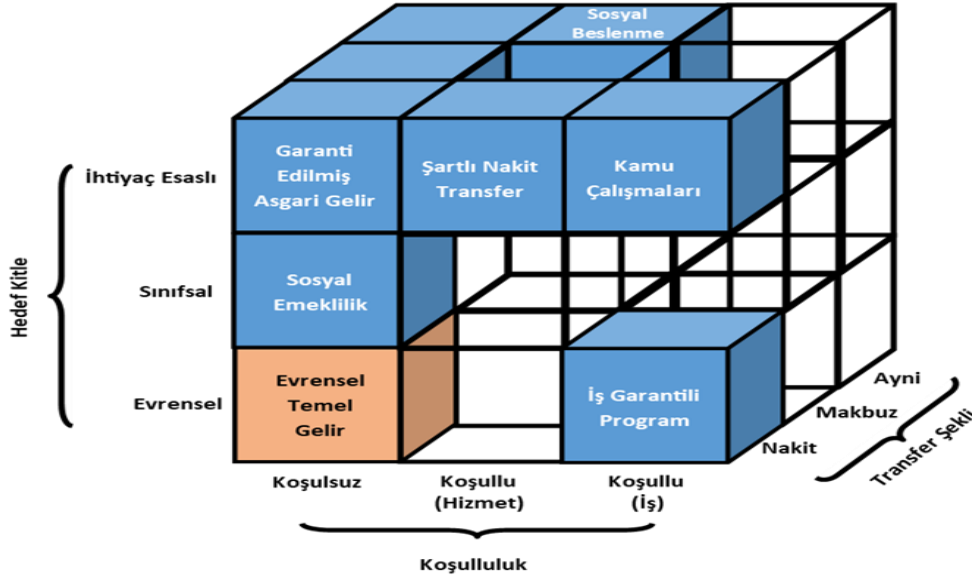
Sosyal Beslenme

Hedef Kitle

İhtiyaç Esaslı

Garanti Edilmiş Asgari Gelir

Şartlı Nakit Transfer

Kamu Çalışmaları

Sınıfsal

Sosyal Emeklilik

Evrensel

Evrensel Temel Gelir

İş Garantili Program

Ayni

Makbuz

Nakit

Transfer Şekli

Koşulsuz

Koşullu (Hizmet)

Koşullu (İş)

Koşulluluk